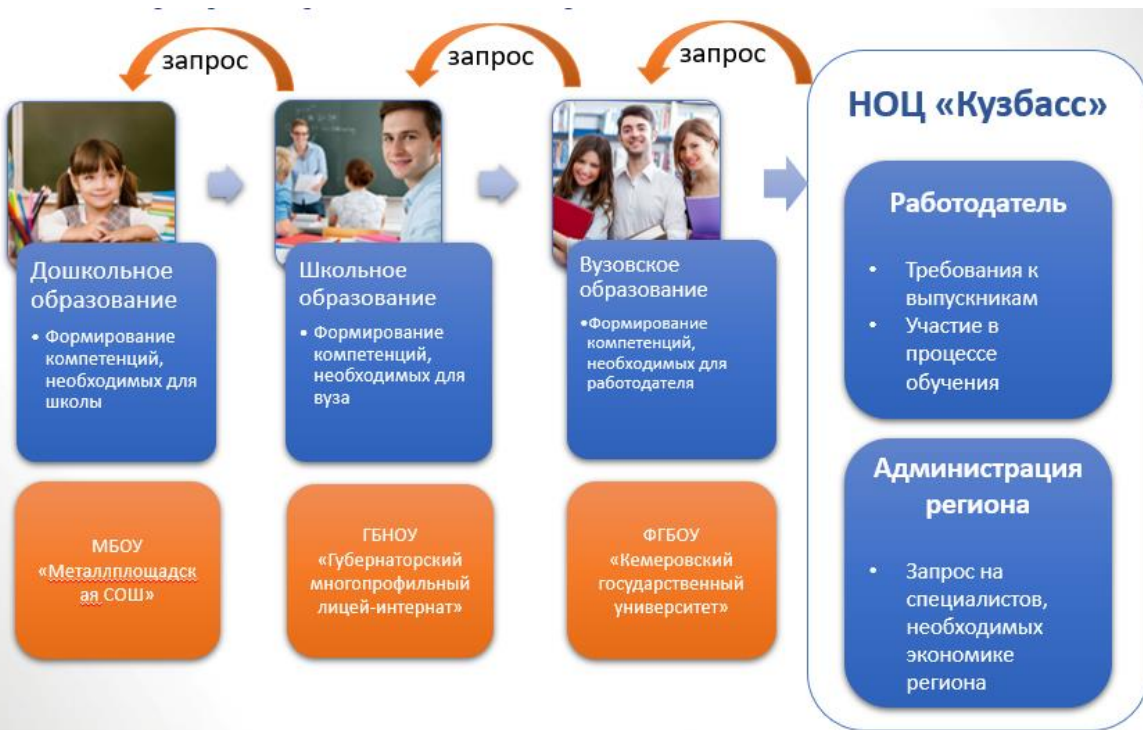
запрос

запрос

запрос

НОЦ «Кузбасс»

Дошкольное образование

• Формирование компетенций, необходимых для школы

Школьное образование

• Формирование компетенций, необходимых для вуза

Вузовское образование

•Формирование компетенций, необходимых для работодателя

Работодатель

• Требования к выпускникам
• Участие в процессе обучения

МБОУ «Металлплощадская СОШ»

ГБНОУ «Губернаторский многопрофильный лицей-интернат»

ФГБОУ «Кемеровский государственный университет»

Администрация региона

• Запрос на специалистов, необходимых экономике региона